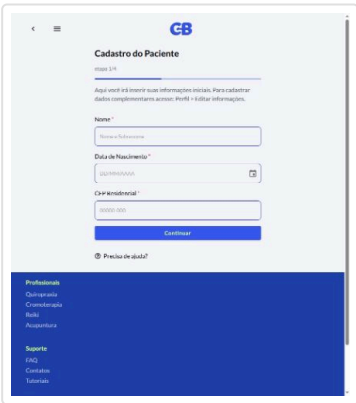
<

CB

Cadastro do Paciente

etapa 1/4

Aqui você irá inserir suas informações iniciais. Para cadastrar dados complementares acesse: Perfil > Editar informações.

Nome *

Nome e Sobrenome

Data de Nascimento *

DD/MM/AAAA

CEP Residencial *

00000-000

Continuar

Precisa de ajuda?

Profissionais

Quiropraxia

Cromoterapia

Reiki

Acupuntura

Suporte

FAQ

Contatos

Tutoriais